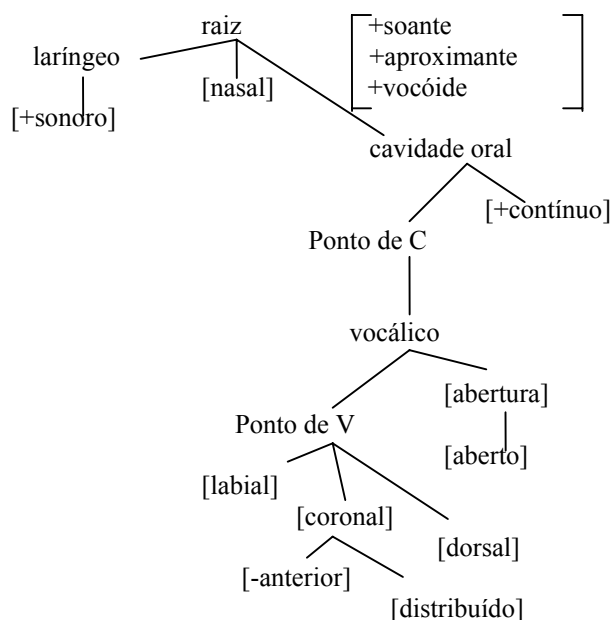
raiz

laríngeo

[+sonoro]

[nasal]

+soante
+aproximante
+vocóide

cavidade oral

[+contínuo]

Ponto de C

vocálico

[abertura]

[aberto]

Ponto de V

[labial]

[coronal]

[dorsal]

[-anterior]

[distribuído]